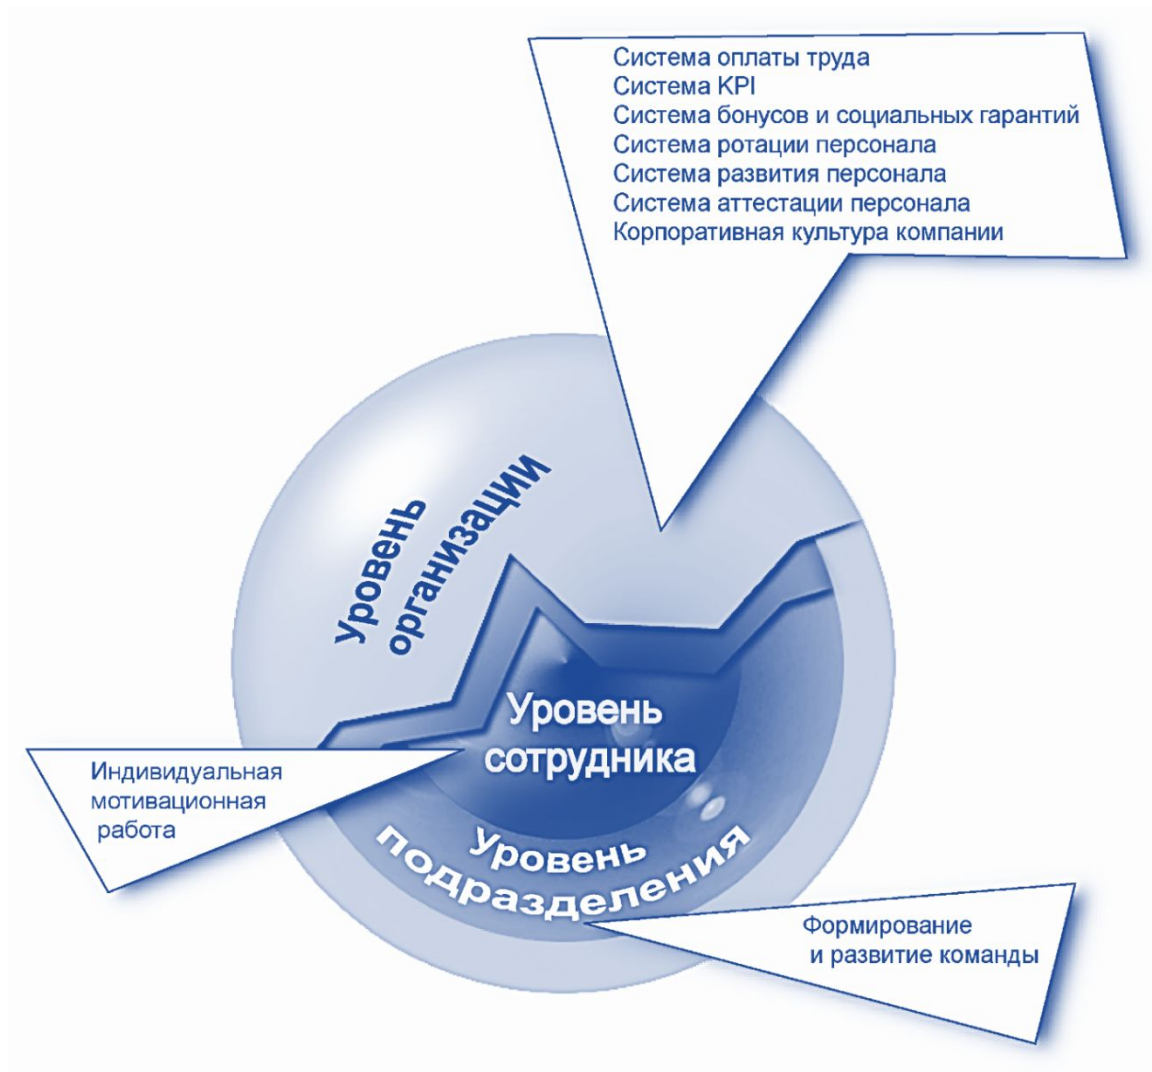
Система оплаты труда
Система KPI
Система бонусов и социальных гарантий
Система ротации персонала
Система развития персонала
Система аттестации персонала
Корпоративная культура компании

Уровень организации

Уровень сотрудника

Индивидуальная мотивационная работа

Уровень подразделения

Формирование и развитие команды